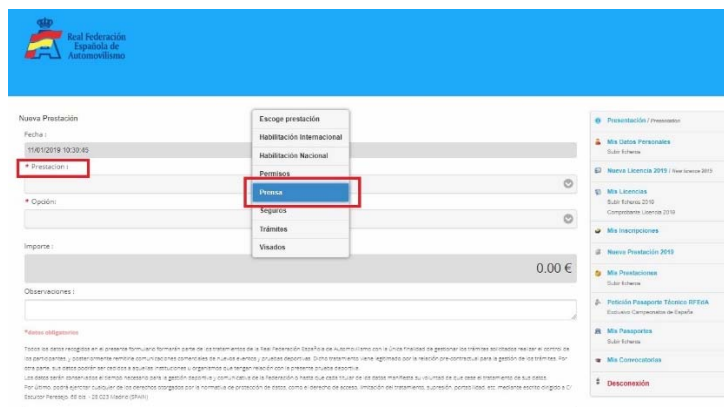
Real Federación Española de Automovilismo

Nueva Prestación

Fecha :

11/01/2019 10:30:45

* Prestacion :

* Opción:

Importe :

0.00 €

Observaciones :

*datos obligatorios

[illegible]

Escoge prestación
Habilitación Internacional
Habilitación Nacional
Permisos
Prensa
Seguros
Trámites
Visados

Presentación / Presentation

Mis Datos Personales
Subir ficheros

Nueva Licencia 2019 / New licence 2019

Mis Licencias
Subir ficheros 2019
Comprobante Licencia 2019

Mis Inscripciones

Nueva Prestación 2019

Mis Prestaciones
Subir ficheros

Petición Pasaporte Técnico RFEdA
Exclusivo Campeonatos de España

Mis Pasaportes
Subir ficheros

Mis Convocatorias

Desconexión